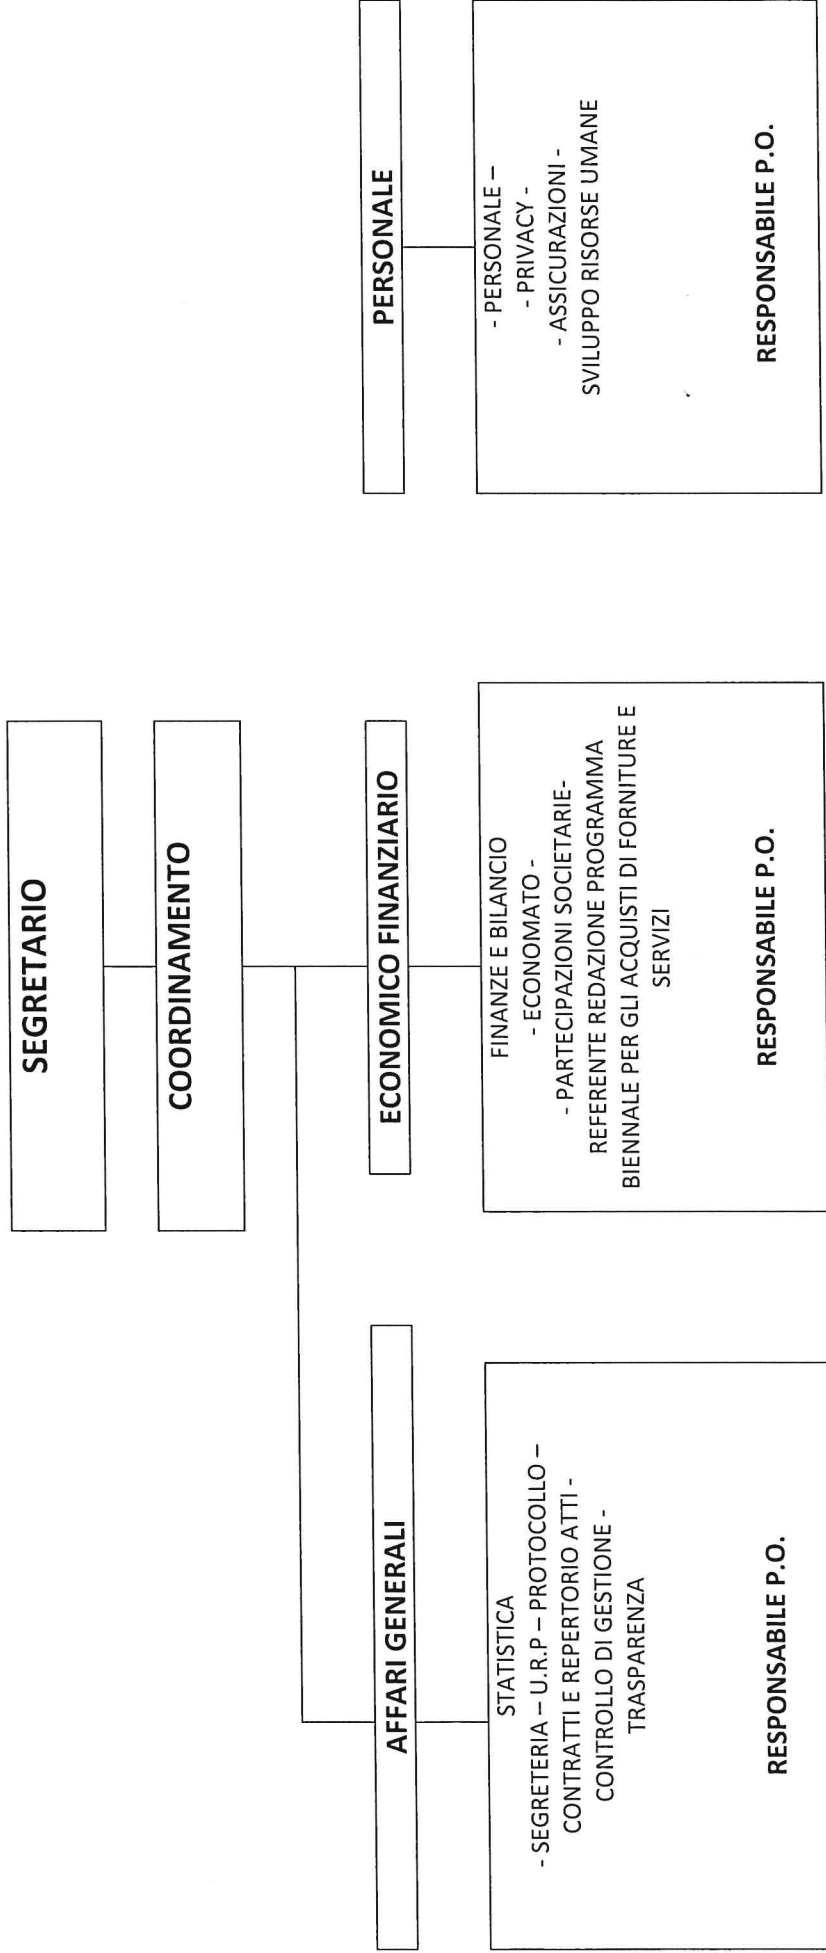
SEGRETARIO

COORDINAMENTO

AFFARI GENERALI

STATISTICA
- SEGRETERIA – U.R.P – PROTOCOLLO – CONTRATTI E REPERTORIO ATTI - CONTROLLO DI GESTIONE - TRASPARENZA

RESPONSABILE P.O.

ECONOMICO FINANZIARIO

FINANZE E BILANCIO
- ECONOMATO -
- PARTECIPAZIONI SOCIETARIE-
REFERENTE REDAZIONE PROGRAMMA BIENNALE PER GLI ACQUISTI DI FORNITURE E SERVIZI

RESPONSABILE P.O.

PERSONALE

- PERSONALE –
- PRIVACY -
- ASSICURAZIONI -
SVILUPPO RISORSE UMANE

RESPONSABILE P.O.